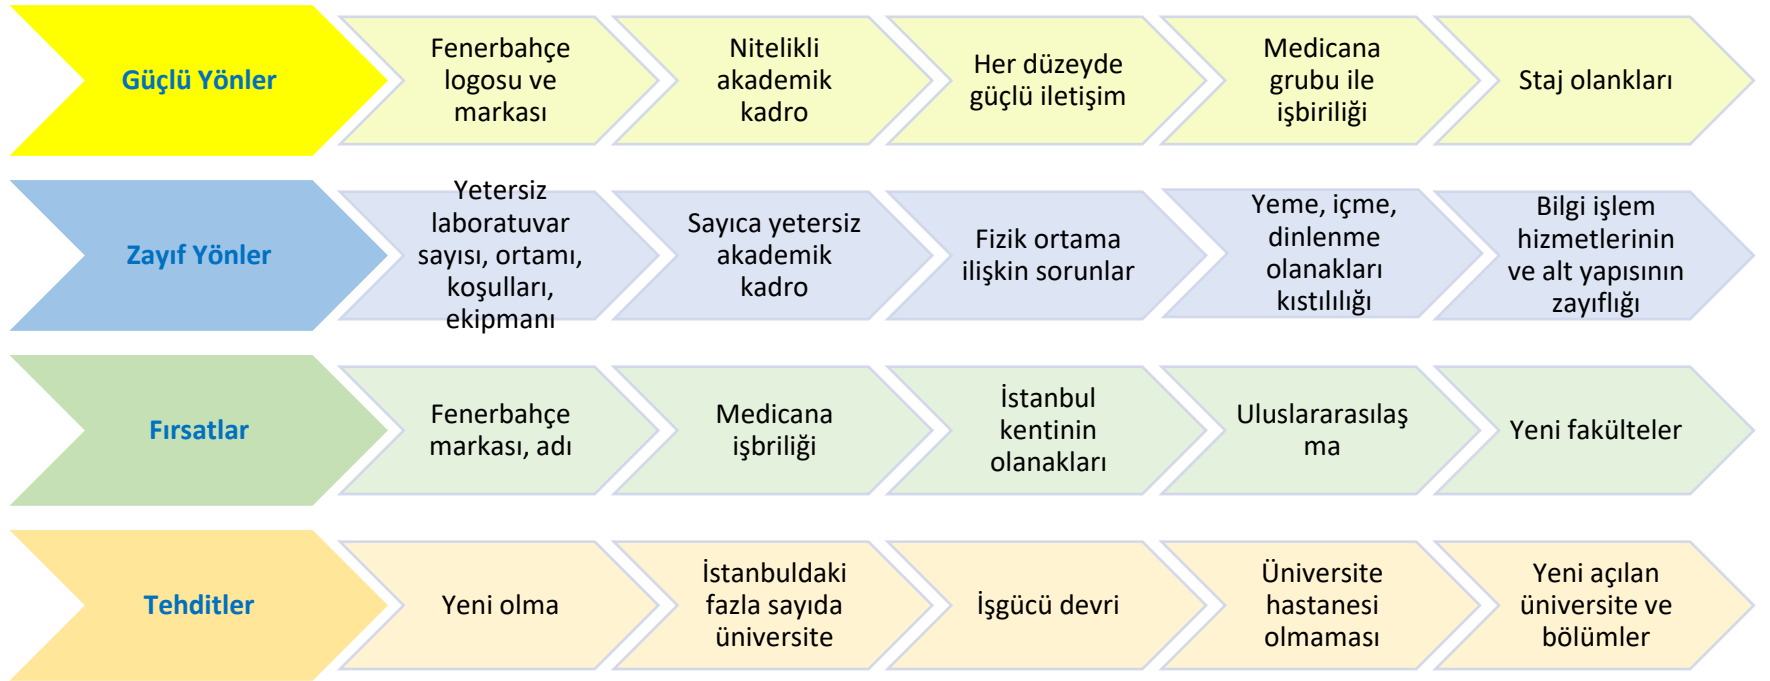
Güçlü Yönler

Fenerbahçe logosu ve markası

Nitelikli akademik kadro

Her düzeyde güçlü iletişim

Medicana grubu ile işbiriliği

Staj olankları

Zayıf Yönler

Yetersiz laboratuvar sayısı, ortamı, koşulları, ekipmanı

Sayıca yetersiz akademik kadro

Fizik ortama ilişkin sorunlar

Yeme, içme, dinlenme olanakları kıstılılığı

Bilgi işlem hizmetlerinin ve alt yapısının zayıflığı

Fırsatlar

Fenerbahçe markası, adı

Medicana işbriliği

İstanbul kentinin olanakları

Uluslararasılaş ma

Yeni fakülteler

Tehditler

Yeni olma

İstanbuldaki fazla sayıda üniversite

İşgücü devri

Üniversite hastanesi olmaması

Yeni açılan üniversite ve bölümler